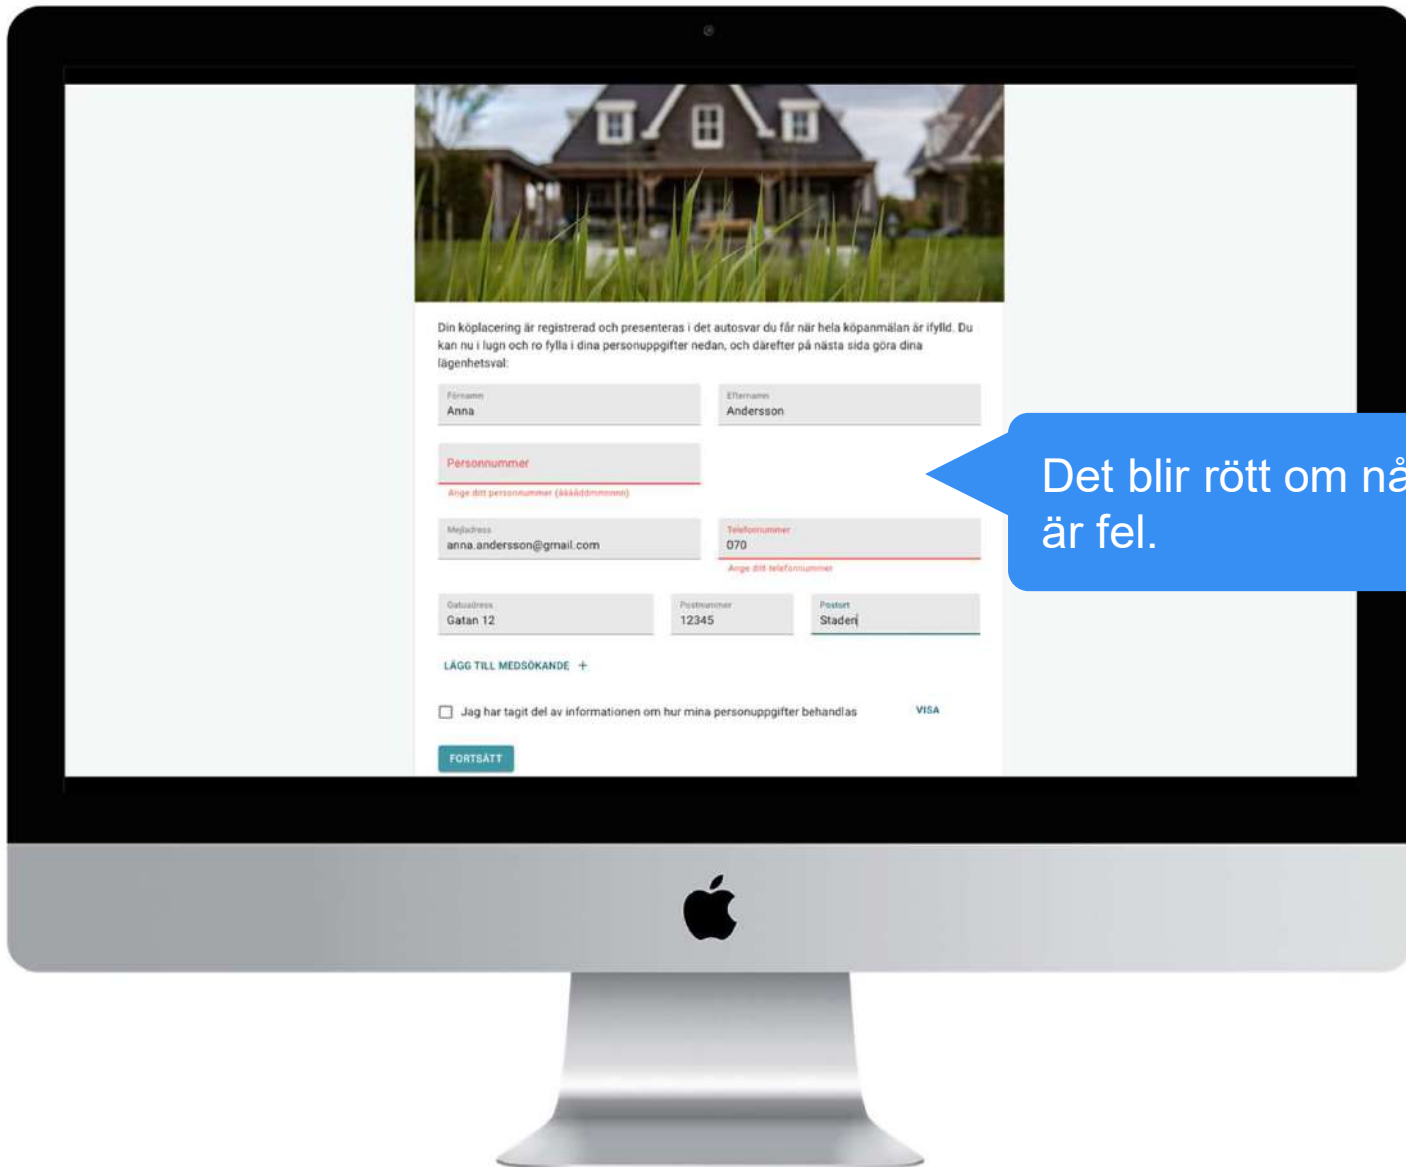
Din köplacering är registrerad och presenteras i det autosvar du får när hela köpanmälan är ifylld. Du kan nu i lugn och ro fylla i dina personuppgifter nedan, och därefter på nästa sida göra dina lägenhetsval:

Förnamn
Anna

Efternamn
Andersson

Personnummer
Ange ditt personnummer (ååååddmmnnnn)

Mejladress
anna.andersson@gmail.com

Telefonnummer
070
Ange ditt telefonnummer

Gatuadress
Gatan 12

Postnummer
12345

Postort
Staden

LÄGG TILL MEDSÖKANDE +

Jag har tagit del av informationen om hur mina personuppgifter behandlas

VISA

FORTSÄTT

Det blir rött om nå
är fel.